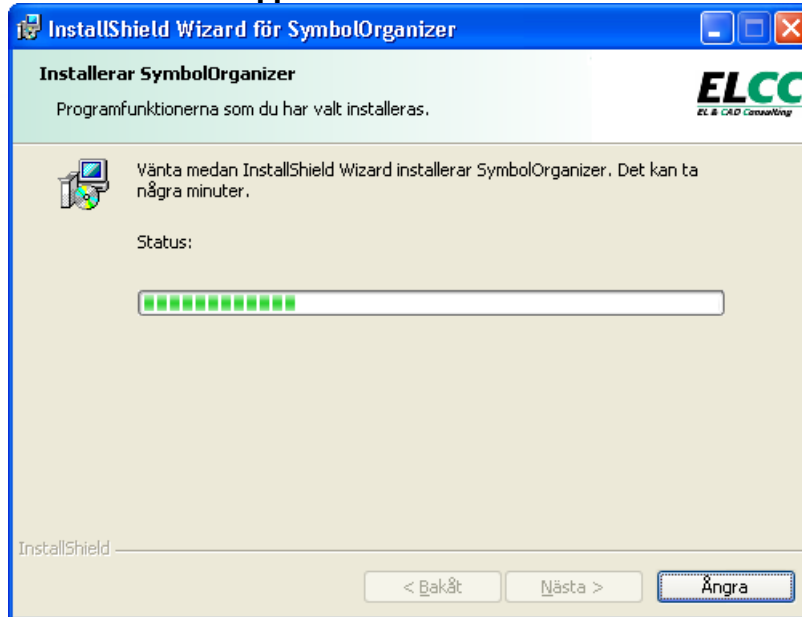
InstallShield Wizard för SymbolOrganizer

Installerar SymbolOrganizer

Programfunktionerna som du har valt installeras.

ELCC
EL & CAD Consulting

Vänta medan InstallShield Wizard installerar SymbolOrganizer. Det kan ta några minuter.

Status:

InstallShield

< Bakåt

Nästa >

Ångra